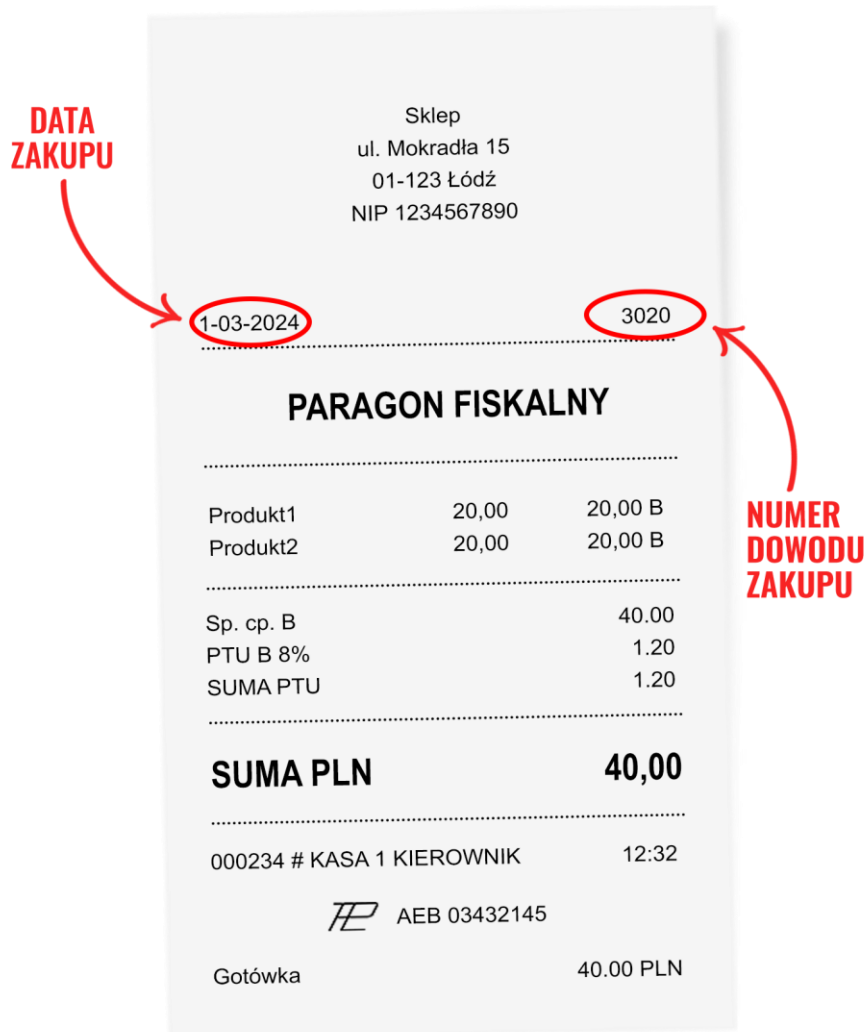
DATA ZAKUPU

Sklep
ul. Mokradła 15
01-123 Łódź
NIP 1234567890

1-03-2024 3020

NUMER DOWODU ZAKUPU

PARAGON FISKALNY

| Produkt1 | 20,00 | 20,00 B |
|---|---|---|
| Produkt2 | 20,00 | 20,00 B |

Sp. cp. B 40.00
PTU B 8% 1.20
SUMA PTU 1.20

SUMA PLN 40,00

000234 # KASA 1 KIEROWNIK 12:32

AEB 03432145

Gotówka 40.00 PLN